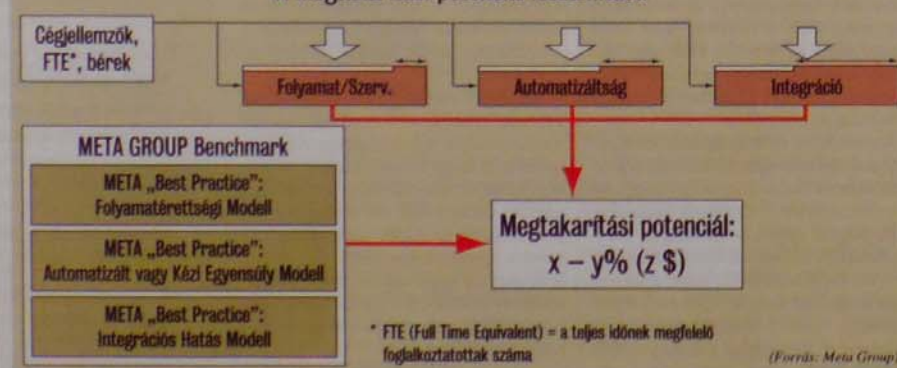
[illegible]

Cégjellemzők, FTE*, bérek

Folyamat/Szerv.

Automatizáltság

Integráció

META GROUP Benchmark

META „Best Practice": Folyamatérettségi Modell

META „Best Practice": Automatizált vagy Kézi Egyensúly Modell

META „Best Practice": Integrációs Hatás Modell

Megtakarítási potenciál: x – y% (z $)

* FTE (Full Time Equivalent) = a teljes időnek megfelelő foglalkoztatottak száma

(Forrás: Meta Group)